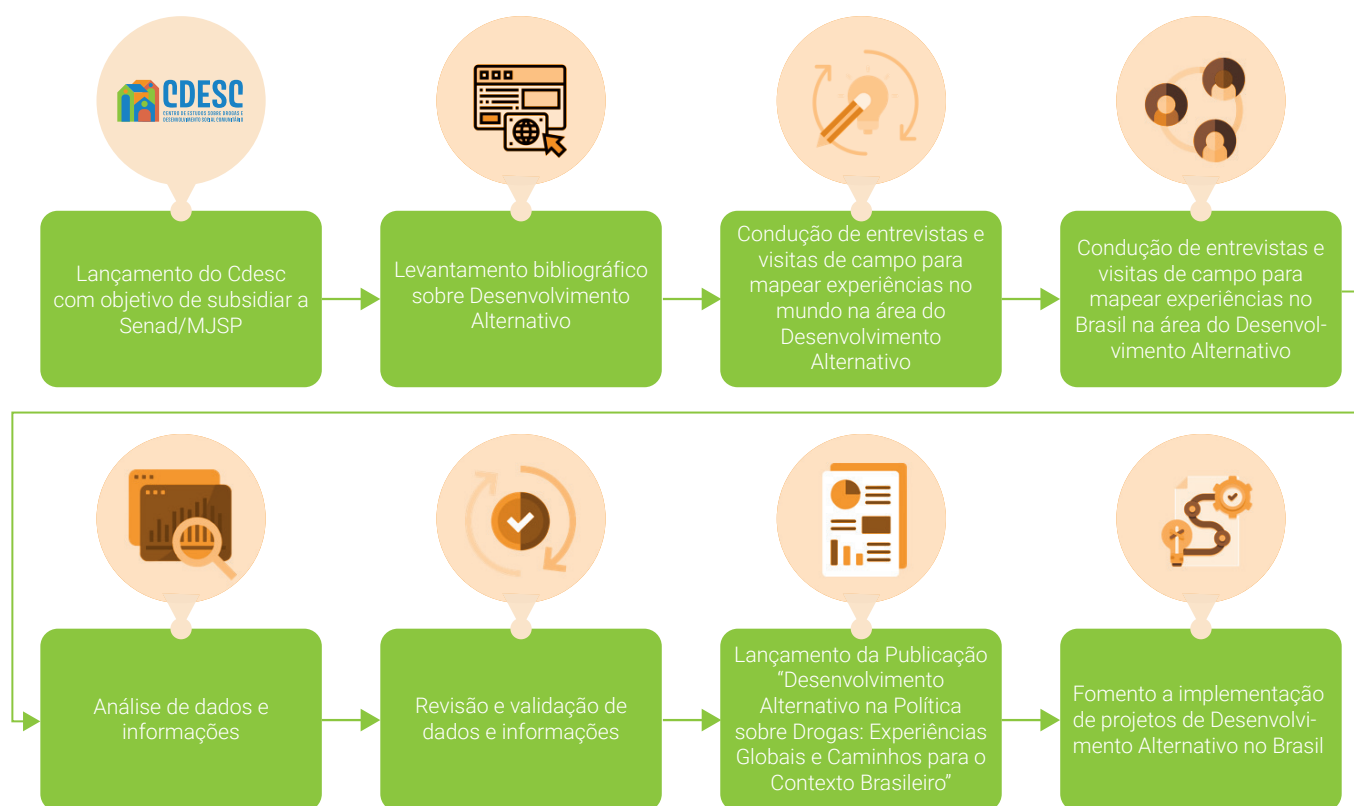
CDESC
CENTRO DE ESTUDOS SOBRE DROGAS E DESENVOLVIMENTO SOCIAL COMUNITÁRIO

Lançamento do Cdesc com objetivo de subsidiar a Senad/MJSP

Levantamento bibliográfico sobre Desenvolvimento Alternativo

Condução de entrevistas e visitas de campo para mapear experiências no mundo na área do Desenvolvimento Alternativo

Condução de entrevistas e visitas de campo para mapear experiências no Brasil na área do Desenvolvimento Alternativo

Análise de dados e informações

Revisão e validação de dados e informações

Lançamento da Publicação "Desenvolvimento Alternativo na Política sobre Drogas: Experiências Globais e Caminhos para o Contexto Brasileiro"

Fomento a implementação de projetos de Desenvolvimento Alternativo no Brasil